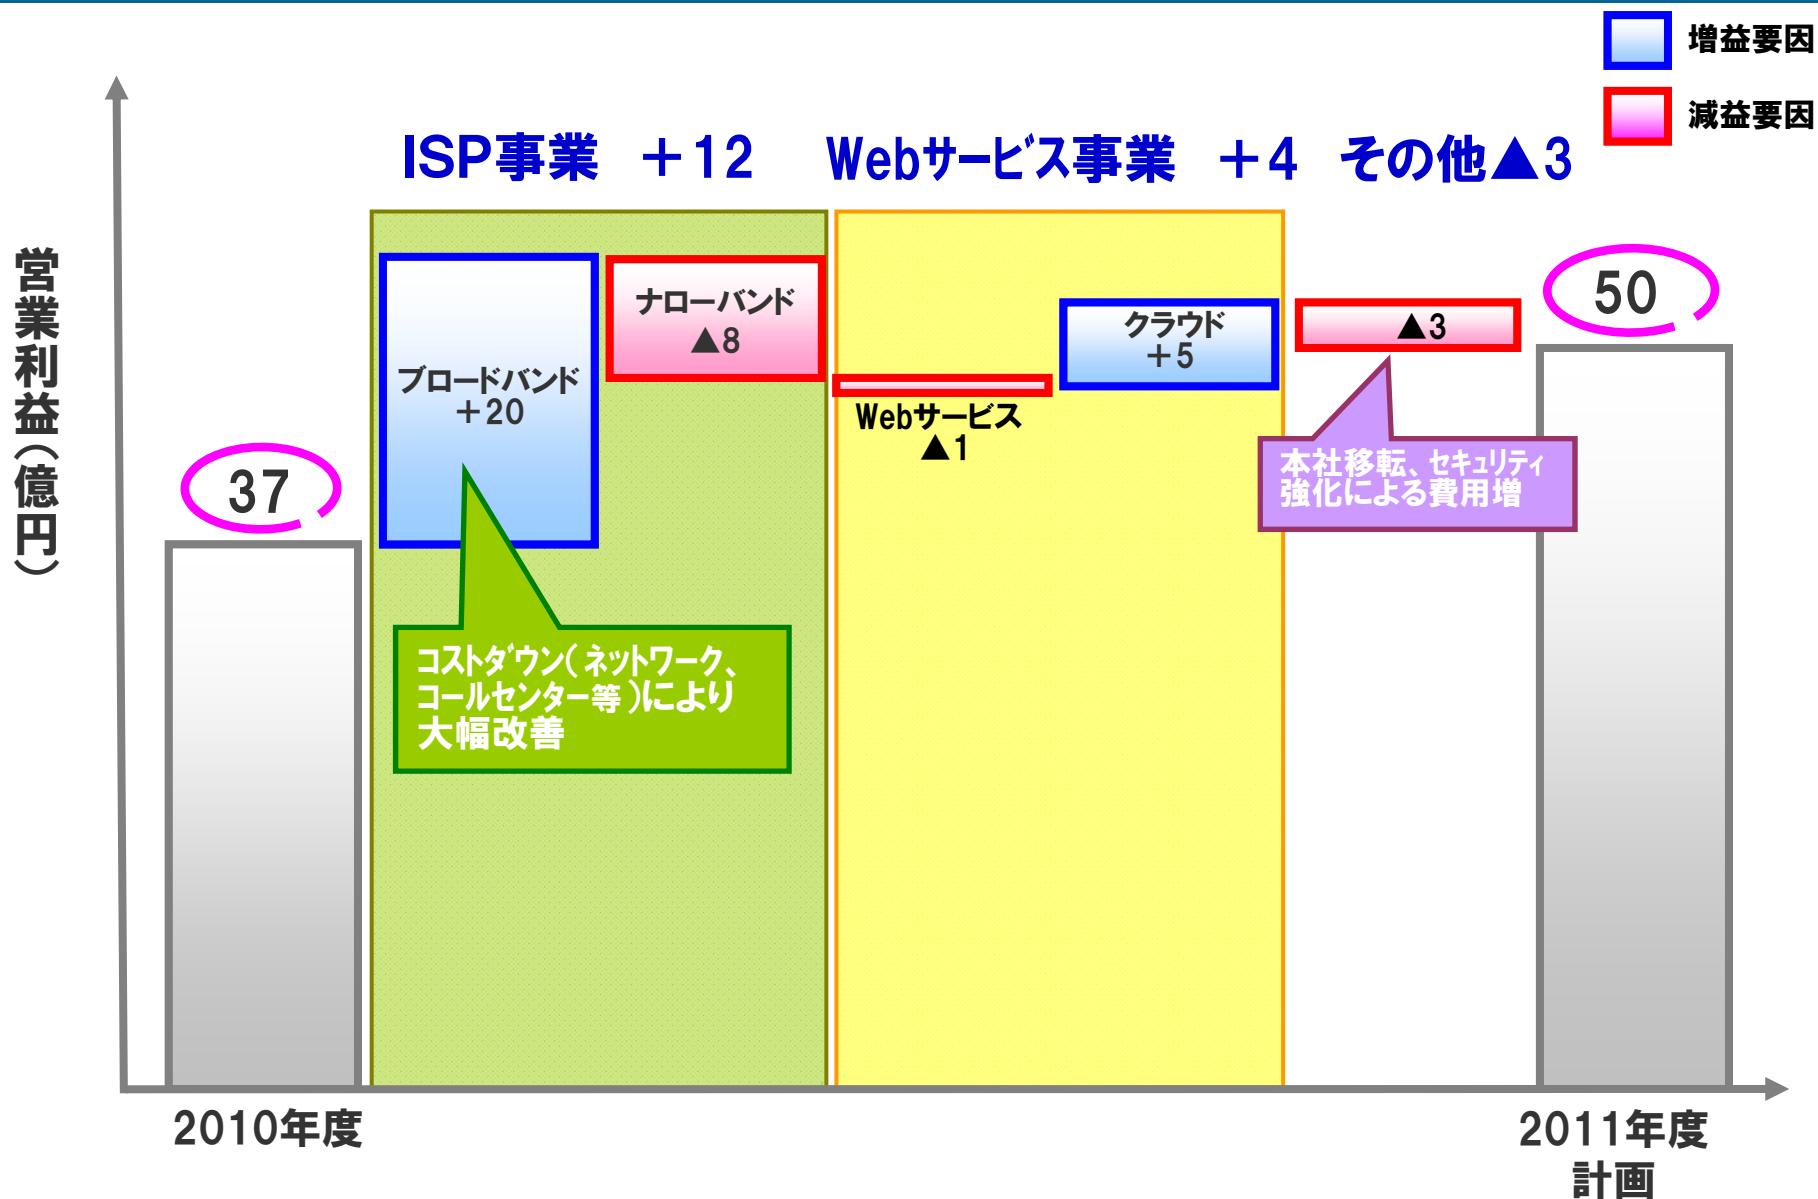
増益要因
減益要因

ISP事業 ＋12 Webサービス事業 ＋4 その他▲3

営業利益（億円）

37

ブロードバンド
＋20

ナローバンド
▲8

Webサービス
▲1

クラウド
＋5

▲3

50

コストダウン（ネットワーク、コールセンター等）により大幅改善

本社移転、セキュリティ強化による費用増

2010年度

2011年度
計画